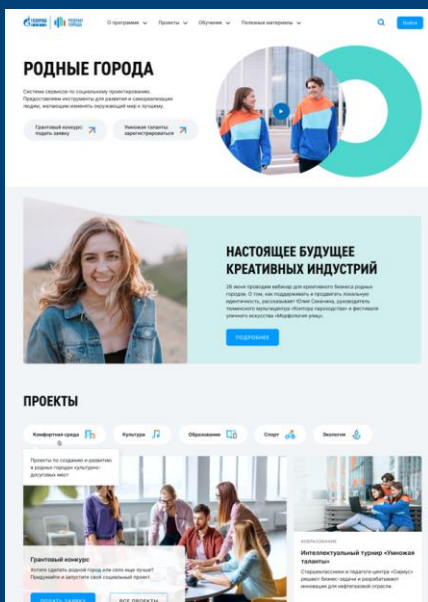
ГАЗПРОМ НЕФТЬ | РОДНЫЕ ГОРОДА

О программе ∨ Проекты ∨ Обучение ∨ Полезные материалы ∨

Войти

РОДНЫЕ ГОРОДА

Система сервисов по социальному проектированию. Предоставляем инструменты для развития и самореализации людям, желающим изменить окружающий мир к лучшему.

Грантовый конкурс подать заявку

Умножая таланты зарегистрироваться

НАСТОЯЩЕЕ БУДУЩЕЕ КРЕАТИВНЫХ ИНДУСТРИЙ

26 июня проводим вебинар для креативного бизнеса родных городов. О том, как поддерживать и продвигать локальную идентичность, расскажет Юлия Санкина, руководитель тюменского культцентра «Контора пароходства» и фестиваля уличного искусства «Морфология улиц».

ПОДРОБНЕЕ

ПРОЕКТЫ

Комфортная среда

Культура

Образование

Спорт

Экология

Проекты по созданию и развитию в родных городах культурно-досуговых мест?

Грантовый конкурс

Хотите сделать родной город или село еще лучше? Придумайте и запустите свой социальный проект.

ПОДАТЬ ЗАЯВКУ

ВСЕ ПРОЕКТЫ

ОБРАЗОВАНИЕ

Интеллектуальный турнир «Умножая таланты»

Старшеклассники и педагоги центра «Сириус» решают бизнес-задачи и разрабатывают инновации для нефтегазовой отрасли.